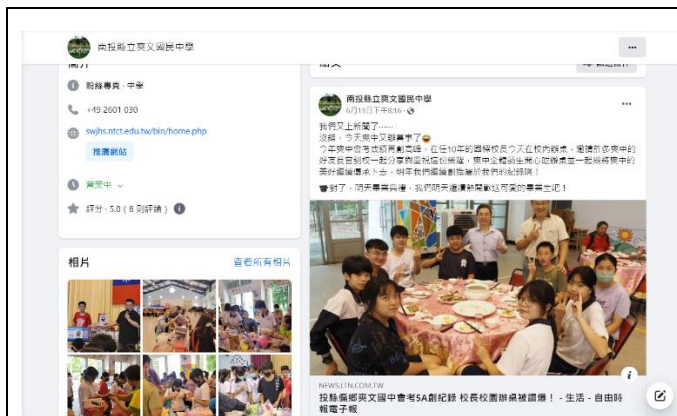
南投縣立爽文國民中學

簡介

粉絲專頁 · 中學

+49 2601 030

swjhs.ntct.edu.tw/bin/home.php

推薦網站

營業中

評分 · 5.0（8 則評論）

相片

查看所有相片

貼文

南投縣立爽文國民中學
6月3日下午8:16 ·

我們又上新聞了……
沒錯，今天爽中又辦喜事了😄
今年爽中會考成績再創高峰，在任10年的曾校長今天在校內辦桌，邀請許多爽中的好友長官到校一起分享榮耀共勉，爽中全體師生開心吃辦桌並一起祝福爽中的美好回憶傳承下去，明年我們繼續創造屬於我們的紀錄喔！

對了，明天畢業典禮，我們明天繼續歡喜送可愛的畢業生吧！

NEWS.LTN.COM.TW
投縣偏鄉爽文國中會考5A創紀錄 校長校園辦桌被讚爆！ - 生活 - 自由時報電子報